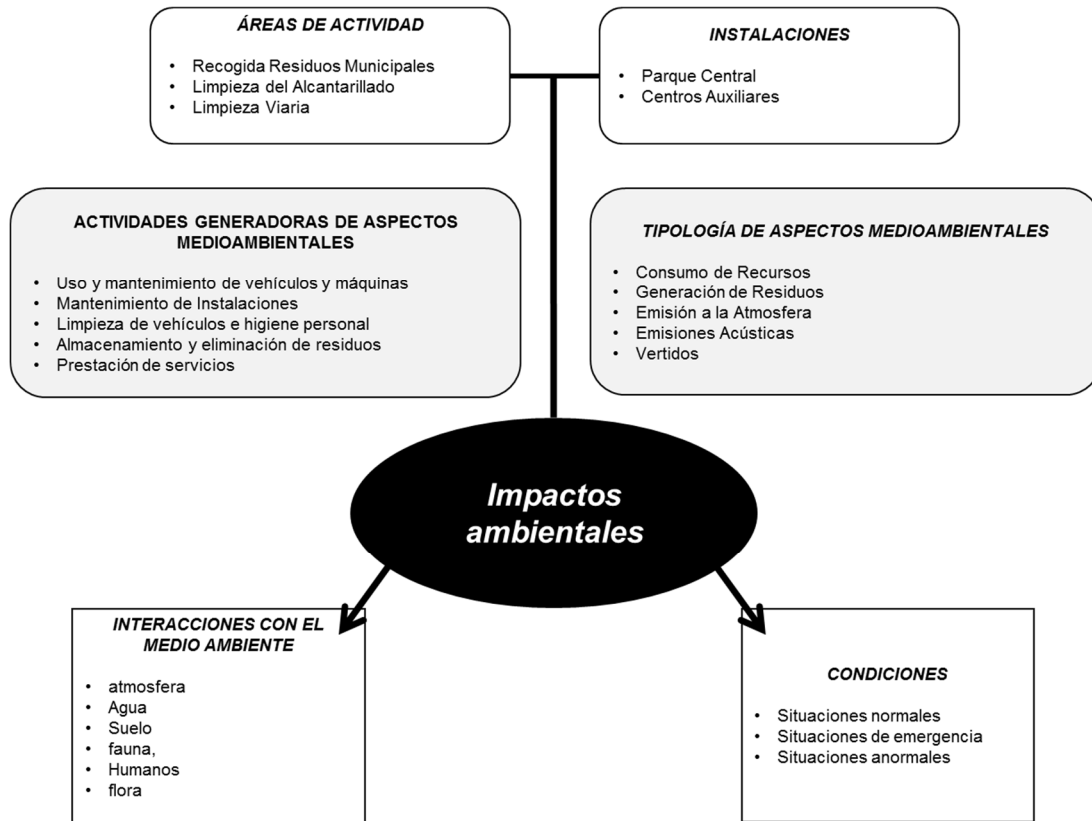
ÁREAS DE ACTIVIDAD

- Recogida Residuos Municipales
- Limpieza del Alcantarillado
- Limpieza Viaria

INSTALACIONES

- Parque Central
- Centros Auxiliares

ACTIVIDADES GENERADORAS DE ASPECTOS MEDIOAMBIENTALES

- Uso y mantenimiento de vehículos y máquinas
- Mantenimiento de Instalaciones
- Limpieza de vehículos e higiene personal
- Almacenamiento y eliminación de residuos
- Prestación de servicios

TIPOLOGÍA DE ASPECTOS MEDIOAMBIENTALES

- Consumo de Recursos
- Generación de Residuos
- Emisión a la Atmosfera
- Emisiones Acústicas
- Vertidos

Impactos ambientales

INTERACCIONES CON EL MEDIO AMBIENTE

- atmosfera
- Agua
- Suelo
- fauna,
- Humanos
- flora

CONDICIONES

- Situaciones normales
- Situaciones de emergencia
- Situaciones anormales